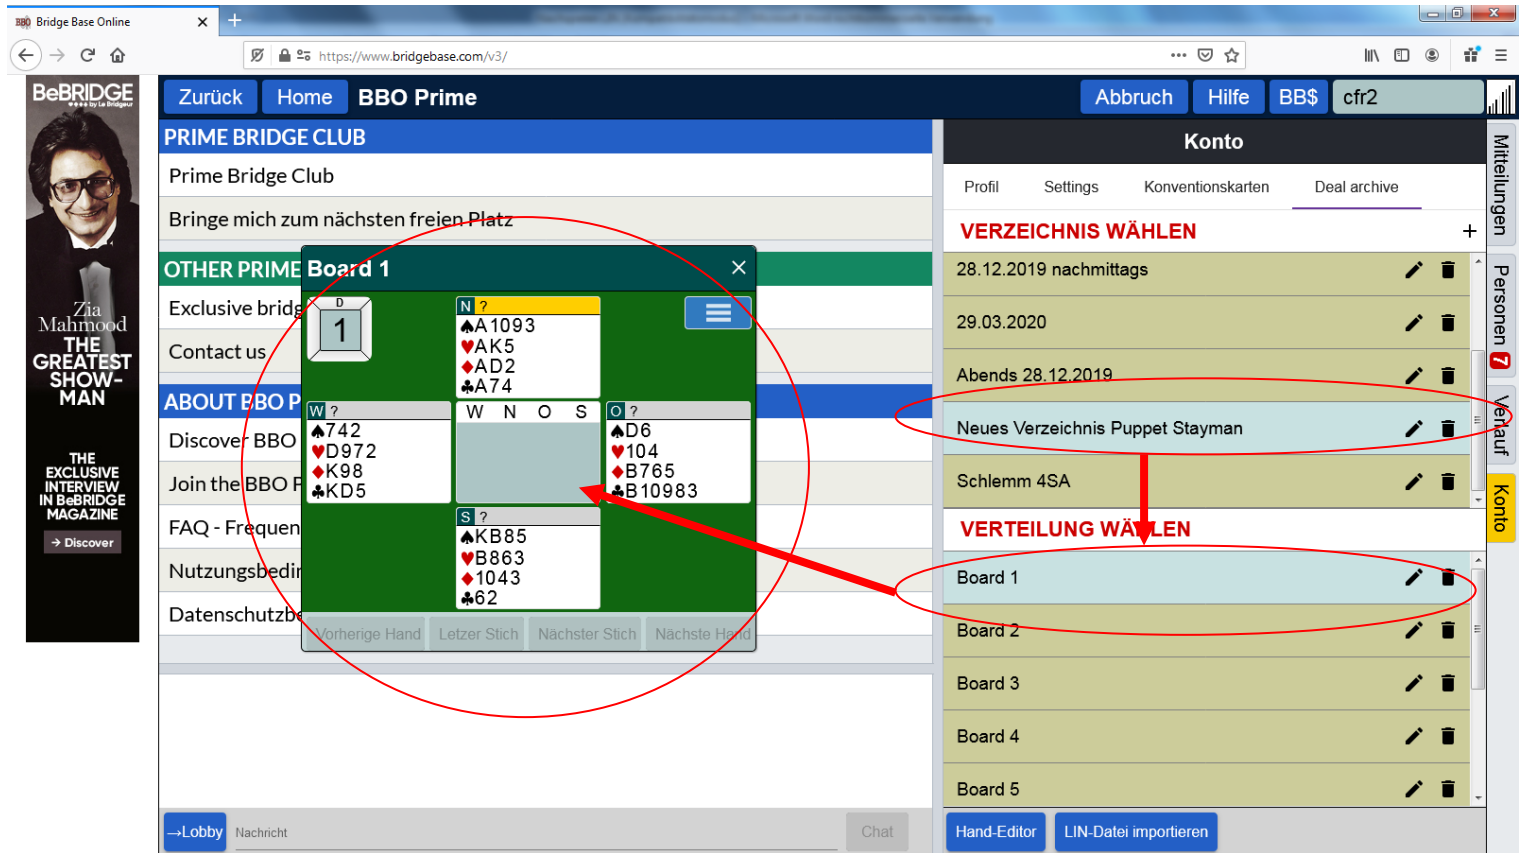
Bridge Base Online
https://www.bridgebase.com/v3/

BeBRIDGE
Zia Mahmood
THE GREATEST SHOW-MAN
THE EXCLUSIVE INTERVIEW IN BeBRIDGE MAGAZINE
→ Discover

Zurück Home BBO Prime
Abbruch Hilfe BB$ cfr2

PRIME BRIDGE CLUB
Prime Bridge Club
Bringe mich zum nächsten freien Platz
OTHER PRIME
Exclusive bridg
Contact us
ABOUT BBO P
Discover BBO
Join the BBO P
FAQ - Frequen
Nutzungsbedin
Datenschutzbe

Board 1
D
1
N ?
♠A1093
♥AK5
♦AD2
♣A74
W ?
♠742
♥D972
♦K98
♣KD5
W N O S
O ?
♠D6
♥104
♦B765
♣B10983
S ?
♠KB85
♥B863
♦1043
♣62
Vorherige Hand Letzer Stich Nächster Stich Nächste Hand

Konto
Profil Settings Konventionskarten Deal archive
VERZEICHNIS WÄHLEN +
28.12.2019 nachmittags
29.03.2020
Abends 28.12.2019
Neues Verzeichnis Puppet Stayman
Schlemm 4SA
VERTEILUNG WÄHLEN
Board 1
Board 2
Board 3
Board 4
Board 5

Mitteilungen
Personen 7
Verlauf
Konto

→Lobby Nachricht Chat
Hand-Editor LIN-Datei importieren